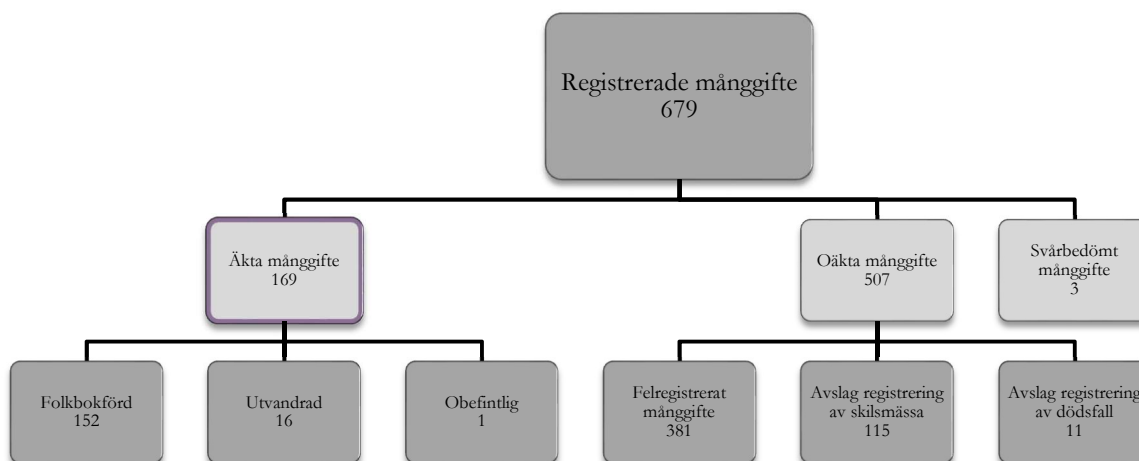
Registrerade månggifte
679

Äkta månggifte
169

Oäkta månggifte
507

Svårbedömt månggifte
3

Folkbokförd
152

Utvandrad
16

Obefintlig
1

Felregistrerat månggifte
381

Avslag registrering av skilsmässa
115

Avslag registrering av dödsfall
11